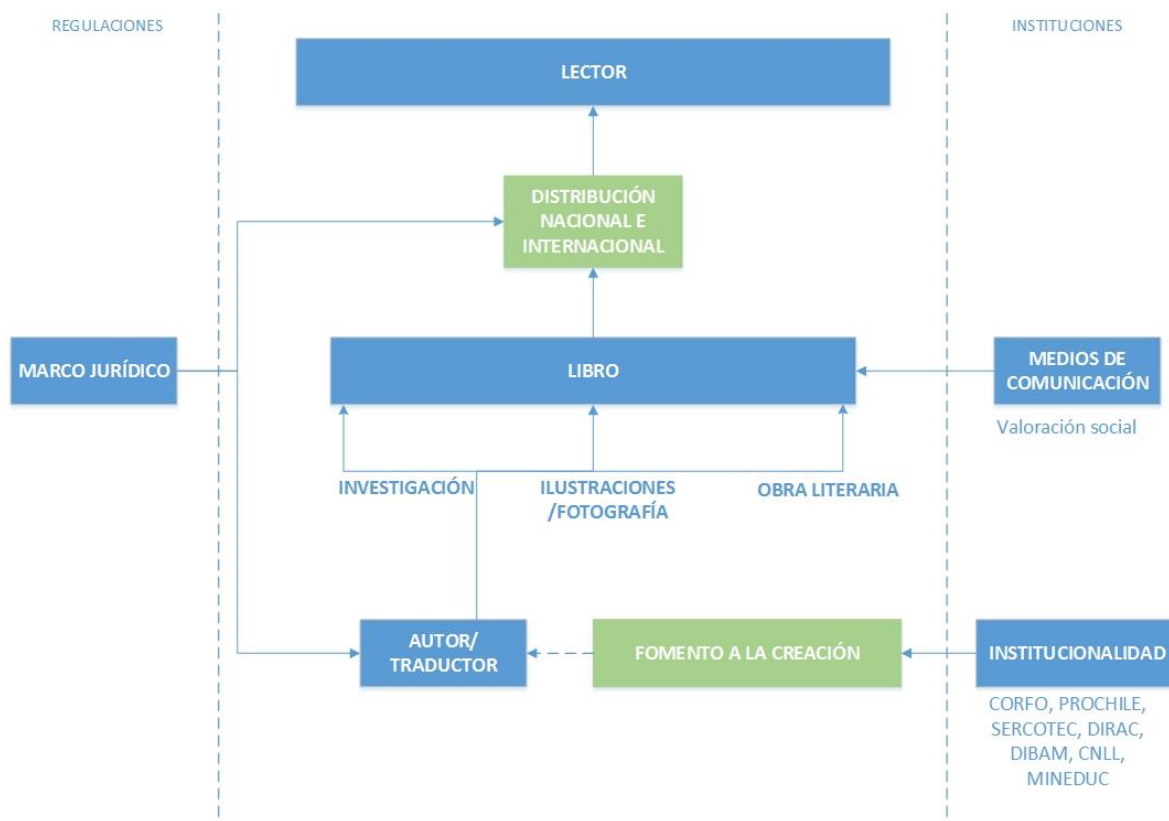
REGULACIONES

INSTITUCIONES

LECTOR

DISTRIBUCIÓN NACIONAL E INTERNACIONAL

MARCO JURÍDICO

LIBRO

MEDIOS DE COMUNICACIÓN

Valoración social

INVESTIGACIÓN

ILUSTRACIONES /FOTOGRAFÍA

OBRA LITERARIA

AUTOR/ TRADUCTOR

FOMENTO A LA CREACIÓN

INSTITUCIONALIDAD

CORFO, PROCHILE, SERCOTEC, DIRAC, DIBAM, CNLL, MINEDUC